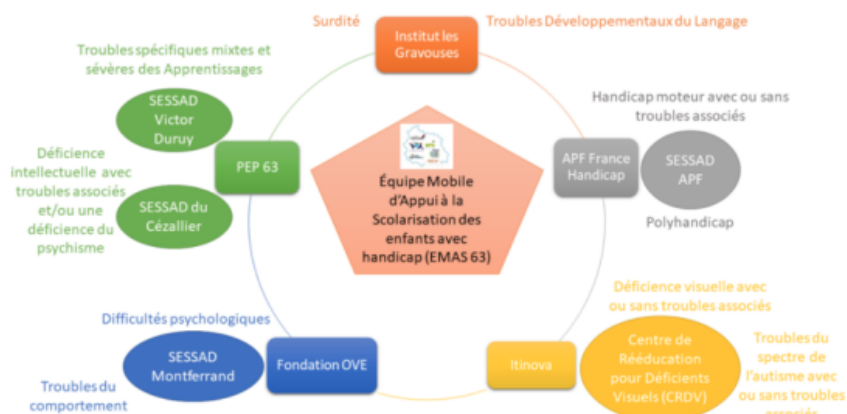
Surdité

Institut les Gravouses

Troubles Développementaux du Langage

Troubles spécifiques mixtes et sévères des Apprentissages

SESSAD Victor Duruy

Handicap moteur avec ou sans troubles associés

Déficience intellectuelle avec troubles associés et/ou une déficience du psychisme

PEP 63

Équipe Mobile d'Appui à la Scolarisation des enfants avec handicap (EMAS 63)

APF France Handicap

SESSAD APF

SESSAD du Cézallier

Polyhandicap

Déficience visuelle avec ou sans troubles associés

Difficultés psychologiques

SESSAD Montferrand

Fondation OVE

Itinova

Centre de Rééducation pour Déficients Visuels (CRDV)

Troubles du spectre de l'autisme avec ou sans troubles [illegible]

Troubles du comportement